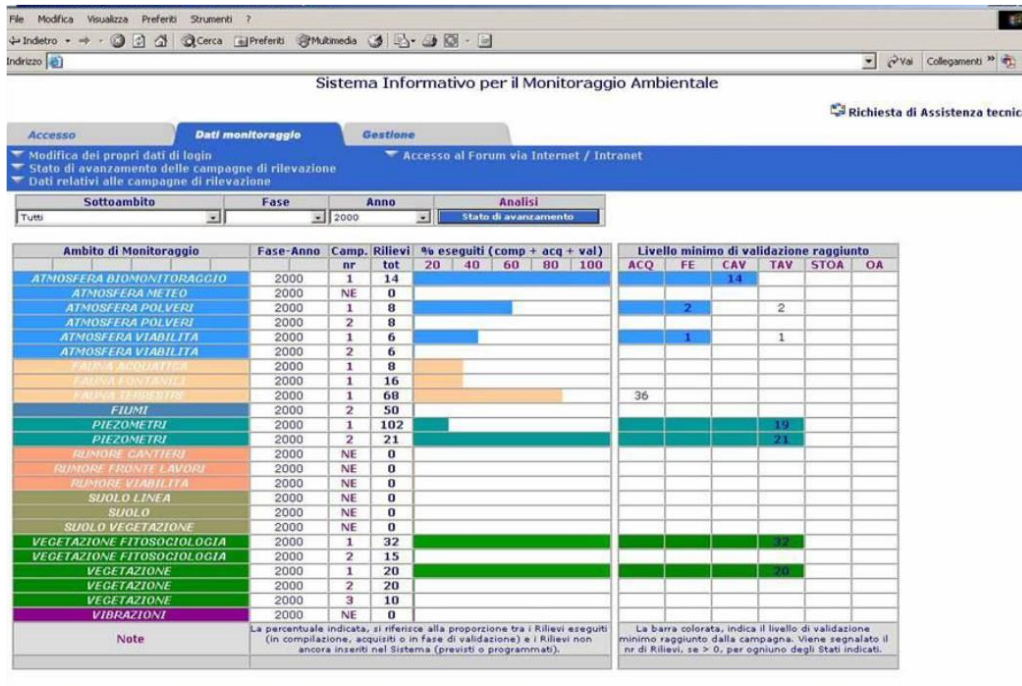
File Modifica Visualizza Preferiti Strumenti ?

Indietro · Cerca Preferiti Multimedia

Indirizzo

Vai Collegamenti

Sistema Informativo per il Monitoraggio Ambientale

Richiesta di Assistenza tecnic

Accesso | Dati monitoraggio | Gestione

Modifica dei propri dati di login
Stato di avanzamento delle campagne di rilevazione
Dati relativi alle campagne di rilevazione

Accesso al Forum via Internet / Intranet

| Sottoambito | Fase | Anno | Analisi |
|---|---|---|---|
| Tutti | | 2000 | Stato di avanzamento |

| Ambito di Monitoraggio | Fase-Anno | Camp. nr | Rilievi tot | % eseguiti (comp + acq + val) 20 40 60 80 100 | ACQ | FE | CAV | TAV | STOA | OA |
|---|---|---|---|---|---|---|---|---|---|---|
| ATMOSFERA BIOMONITORAGGIO | 2000 | 1 | 14 | | | | 14 | | | |
| ATMOSFERA METEO | 2000 | NE | 0 | | | | | | | |
| ATMOSFERA POLVERI | 2000 | 1 | 8 | | | 2 | | 2 | | |
| ATMOSFERA POLVERI | 2000 | 2 | 8 | | | | | | | |
| ATMOSFERA VIABILITA | 2000 | 1 | 6 | | | 1 | | 1 | | |
| ATMOSFERA VIABILITA | 2000 | 2 | 6 | | | | | | | |
| FAUNA ACQUATICA | 2000 | 1 | 8 | | | | | | | |
| FAUNA FONTANILI | 2000 | 1 | 16 | | | | | | | |
| FAUNA TERRESTRE | 2000 | 1 | 68 | | 36 | | | | | |
| FIUMI | 2000 | 2 | 50 | | | | | | | |
| PIEZOMETRI | 2000 | 1 | 102 | | | | | 19 | | |
| PIEZOMETRI | 2000 | 2 | 21 | | | | | 21 | | |
| RUMORE CANTIERI | 2000 | NE | 0 | | | | | | | |
| RUMORE FRONTE LAVORI | 2000 | NE | 0 | | | | | | | |
| RUMORE VIABILITA | 2000 | NE | 0 | | | | | | | |
| SUOLO LINEA | 2000 | NE | 0 | | | | | | | |
| SUOLO | 2000 | NE | 0 | | | | | | | |
| SUOLO VEGETAZIONE | 2000 | NE | 0 | | | | | | | |
| VEGETAZIONE FITOSOCIOLOGIA | 2000 | 1 | 32 | | | | | 32 | | |
| VEGETAZIONE FITOSOCIOLOGIA | 2000 | 2 | 15 | | | | | | | |
| VEGETAZIONE | 2000 | 1 | 20 | | | | | 20 | | |
| VEGETAZIONE | 2000 | 2 | 20 | | | | | | | |
| VEGETAZIONE | 2000 | 3 | 10 | | | | | | | |
| VIBRAZIONI | 2000 | NE | 0 | | | | | | | |

Livello minimo di validazione raggiunto

Note

La percentuale indicata, si riferisce alla proporzione tra i Rilievi eseguiti (in compilazione, acquisiti o in fase di validazione) e i Rilievi non ancora inseriti nel Sistema (previsti o programmati).

La barra colorata, indica il livello di validazione minimo raggiunto dalla campagna. Viene segnalato il nr di Rilievi, se > 0, per ogniuno degli Stati indicati.